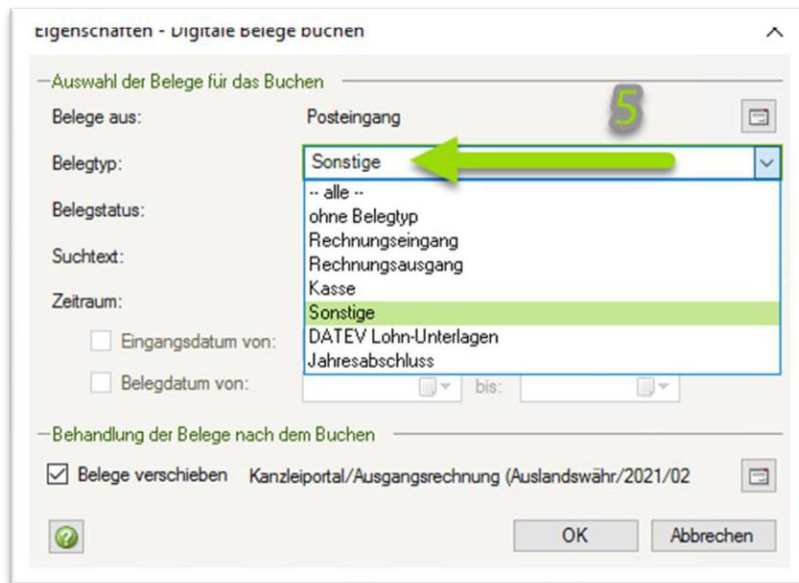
Eigenschaften - Digitale Belege buchen

Auswahl der Belege für das Buchen

Belege aus: Posteingang

5

Belegtyp: Sonstige

-- alle --
ohne Belegtyp
Rechnungseingang
Rechnungsausgang
Kasse
Sonstige
DATEV Lohn-Unterlagen
Jahresabschluss

Belegstatus:

Suchtext:

Zeitraum:

Eingangsdatum von:

Belegdatum von: bis:

Behandlung der Belege nach dem Buchen

Belege verschieben Kanzleiportal/Ausgangsrechnung (Auslandswähr/2021/02

OK Abbrechen